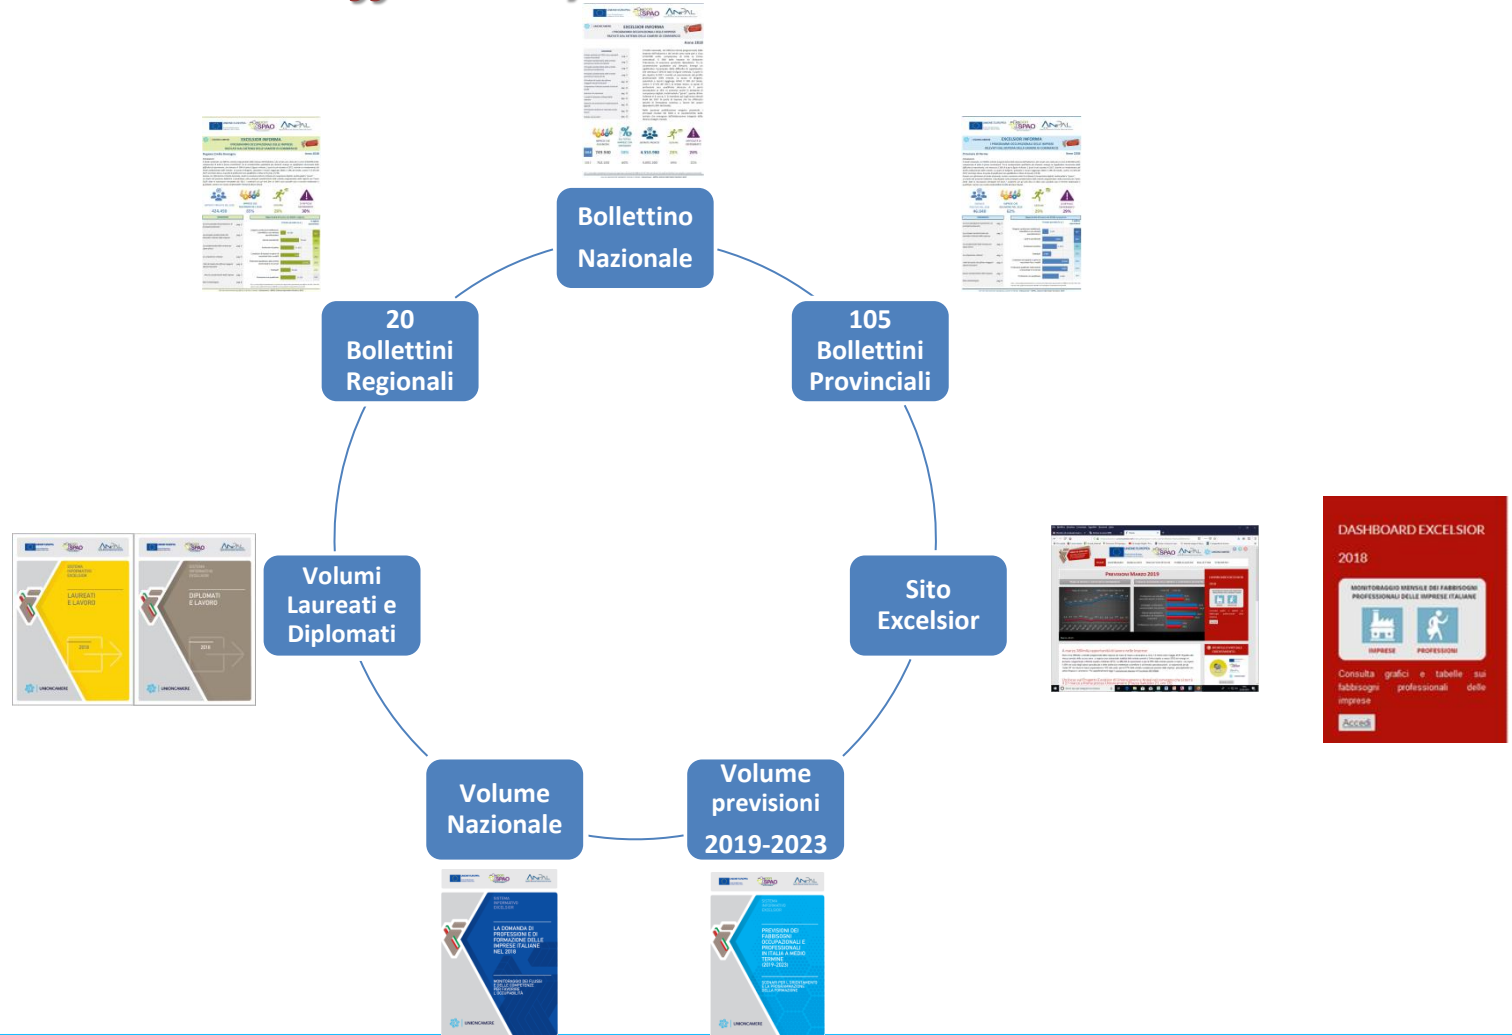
Bollettino Nazionale

20 Bollettini Regionali

105 Bollettini Provinciali

Volumi Laureati e Diplomati

Sito Excelsior

Volume Nazionale

Volume previsioni 2019-2023

DASHBOARD EXCELSIOR 2018

MONITORAGGIO MENSILE DEI FABBISOGNI PROFESSIONALI DELLE IMPRESE ITALIANE

IMPRESE

PROFESSIONI

Consulta grafici e tabelle sui fabbisogni professionali delle imprese

Accedi

LAUREATI E LAVORO

DIPLOMATI E LAVORO

UNIONCAMERE

LA DOMANDA DI PROFESSIONI E DI FORMAZIONE DELLE IMPRESE ITALIANE NEL 2018

PREVISIONI DEI FABBISOGNI OCCUPAZIONALI E PROFESSIONALI IN ITALIA A MEDIO TERMINE (2019-2023)

EXCELSIOR INFORMA

Previsioni Marzo 2019